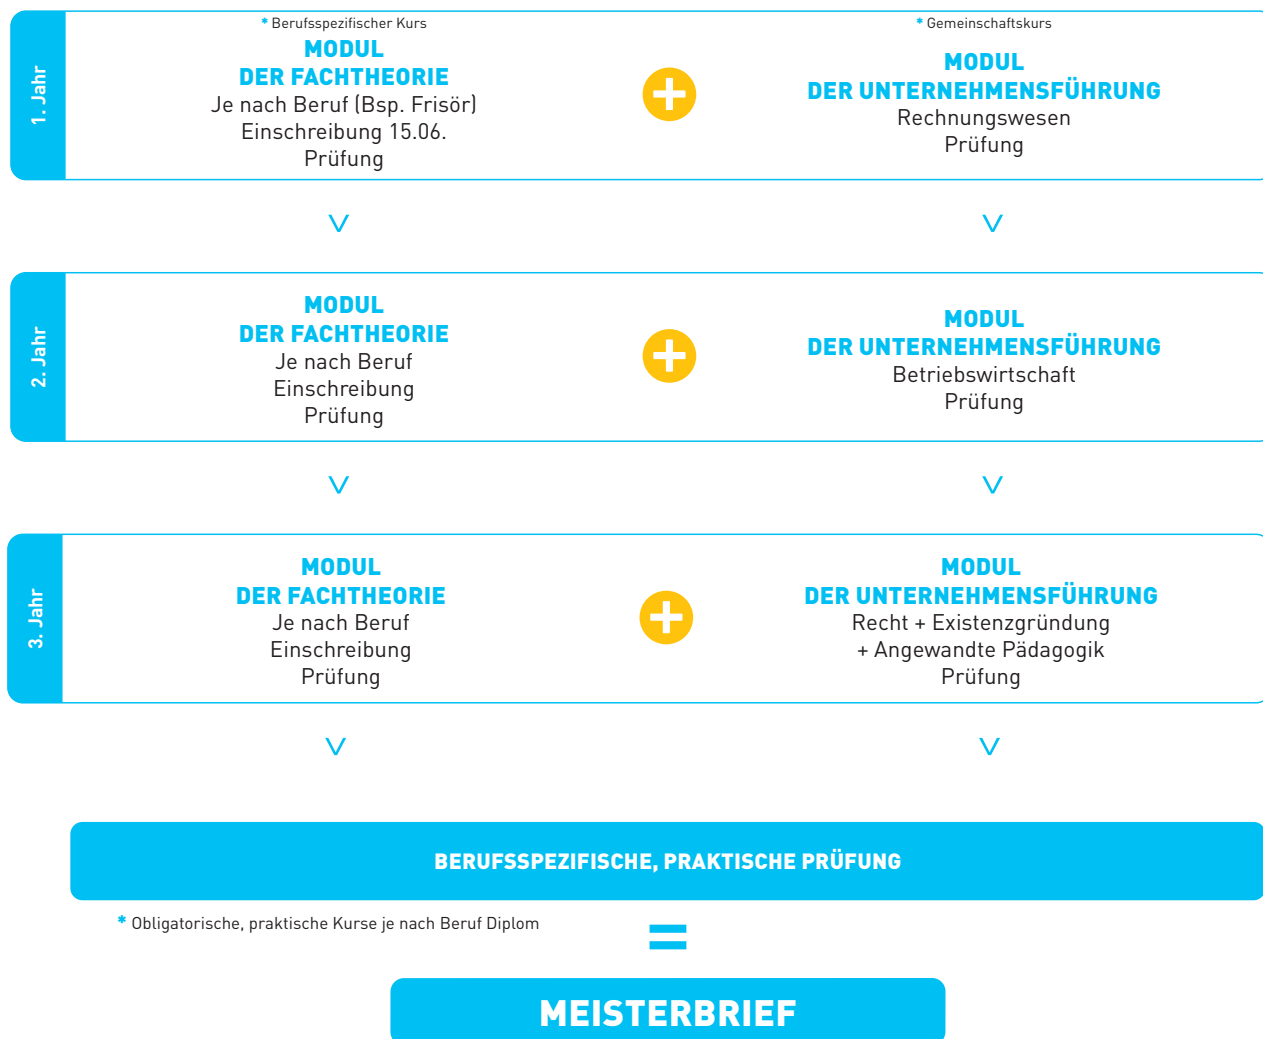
1. Jahr

* Berufsspezifischer Kurs
MODUL
DER FACHTHEORIE
Je nach Beruf (Bsp. Frisör)
Einschreibung 15.06.
Prüfung

* Gemeinschaftskurs
MODUL
DER UNTERNEHMENSFÜHRUNG
Rechnungswesen
Prüfung

2. Jahr

MODUL
DER FACHTHEORIE
Je nach Beruf
Einschreibung
Prüfung

MODUL
DER UNTERNEHMENSFÜHRUNG
Betriebswirtschaft
Prüfung

3. Jahr

MODUL
DER FACHTHEORIE
Je nach Beruf
Einschreibung
Prüfung

MODUL
DER UNTERNEHMENSFÜHRUNG
Recht + Existenzgründung
+ Angewandte Pädagogik
Prüfung

BERUFSSPEZIFISCHE, PRAKTISCHE PRÜFUNG

* Obligatorische, praktische Kurse je nach Beruf Diplom

=

MEISTERBRIEF